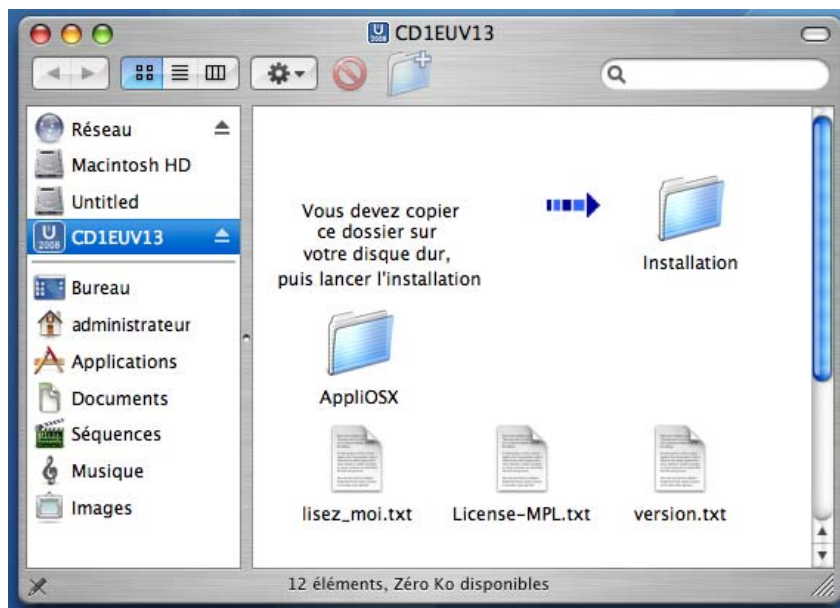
CD1EUV13

Réseau
Macintosh HD
Untitled
CD1EUV13
Bureau
administrateur
Applications
Documents
Séquences
Musique
Images

Vous devez copier ce dossier sur votre disque dur, puis lancer l'installation

Installation

AppliOSX

lisez_moi.txt
License-MPL.txt
version.txt

12 éléments, Zéro Ko disponibles